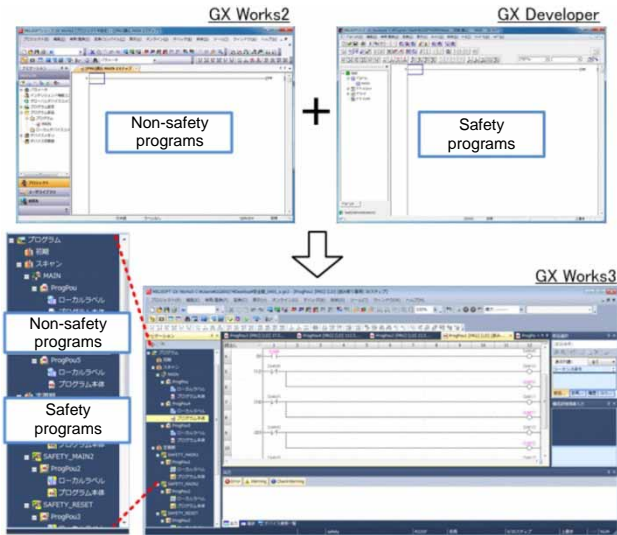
GX Works2

Non-safety programs

GX Developer

Safety programs

プログラム
初期
スキャン
MAIN
ProgPou
ローカルラベル
プログラム本体

Non-safety programs

ProgPou5
ローカルラベル
プログラム本体

Safety programs

プログラム本体
SAFETY_MAIN2
ProgPou2
ローカルラベル
プログラム本体
SAFETY_RESET
ProgPou3

GX Works3